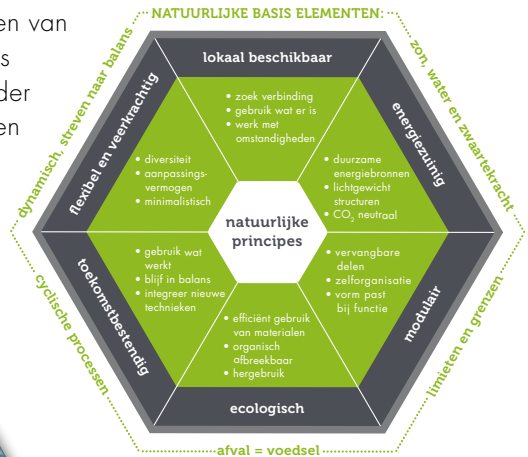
en van
s
der
en

NATUURLIJKE BASIS ELEMENTEN:

zon, water en zwaartekracht

limieten en grenzen

afval = voedsel

cyclische processen

dynamisch, streven naar balans

lokaal beschikbaar

• zoek verbinding
• gebruik wat er is
• werk met omstandigheden

energiezuinig

• duurzame energiebronnen
• lichtgewicht structuren
• $CO_2$ neutraal

modulair

• vervangbare delen
• zelforganisatie
• vorm past bij functie

ecologisch

• efficiënt gebruik van materialen
• organisch afbreekbaar
• hergebruik

toekomstbestendig

• gebruik wat werkt
• blijf in balans
• integreer nieuwe technieken

flexibel en veerkrachtig

• diversiteit
• aanpassingsvermogen
• minimalistisch

natuurlijke principes